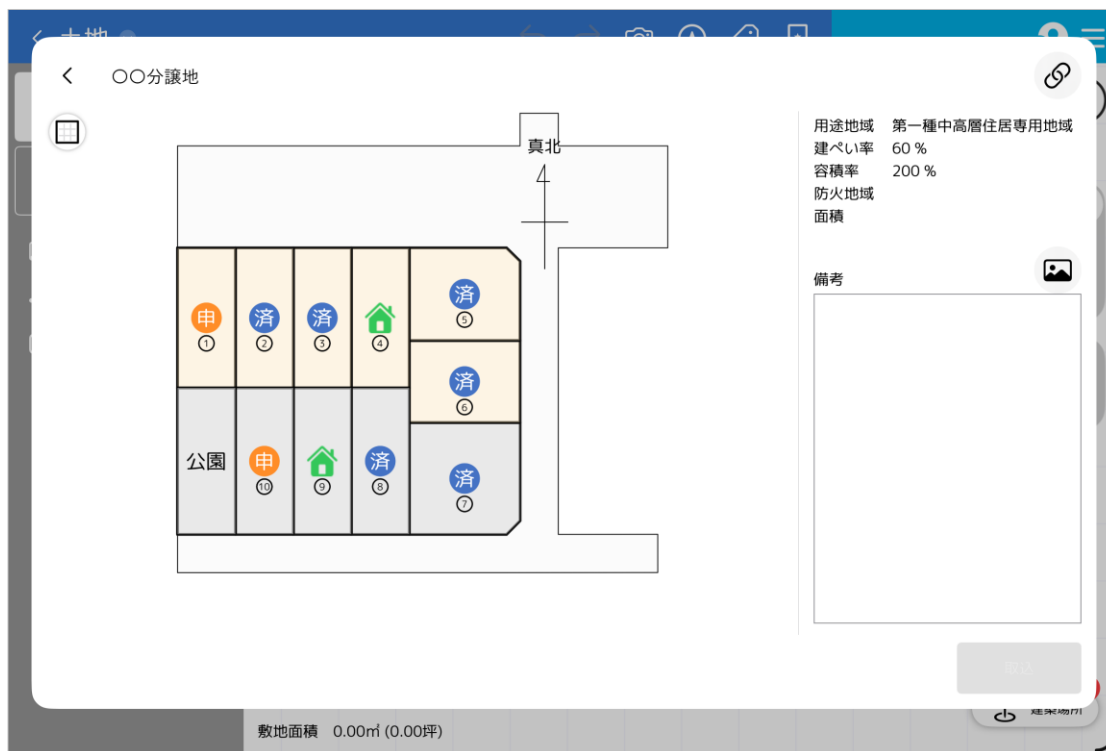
< 土地

〇〇分譲地

真北

申
①

済
②

済
③

④

済
⑤

済
⑥

公園

申
⑩

⑨

済
⑧

済
⑦

用途地域 第一種中高層住居専用地域
建ぺい率 60 %
容積率 200 %
防火地域
面積

備考

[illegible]

建築場所

敷地面積 0.00㎡ (0.00坪)